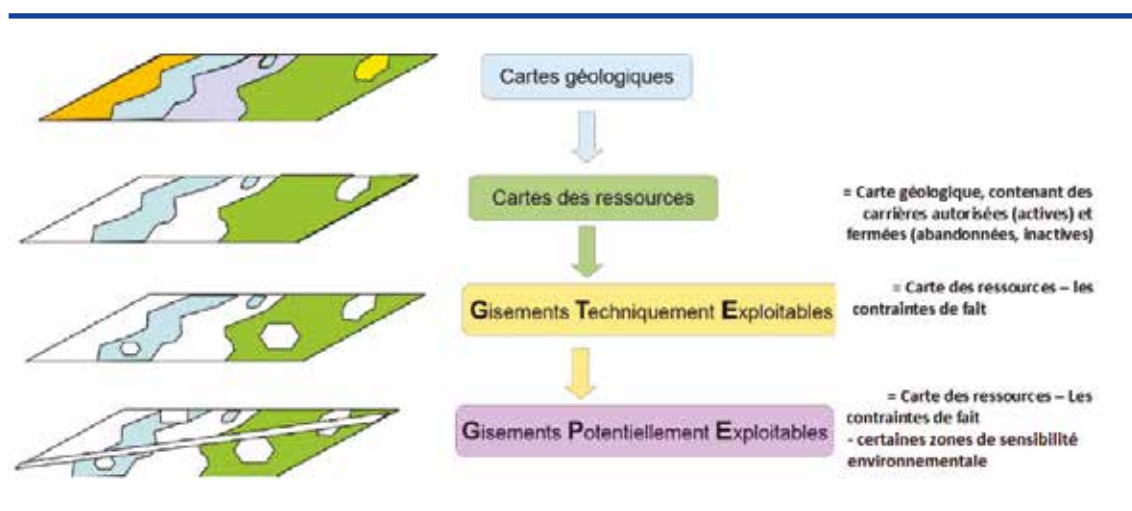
Cartes géologiques

Cartes des ressources

= Carte géologique, contenant des carrières autorisées (actives) et fermées (abandonnées, inactives)

Gisements Techniquement Exploitables

= Carte des ressources – les contraintes de fait

Gisements Potentiellement Exploitables

= Carte des ressources – Les contraintes de fait
- certaines zones de sensibilité environnementale